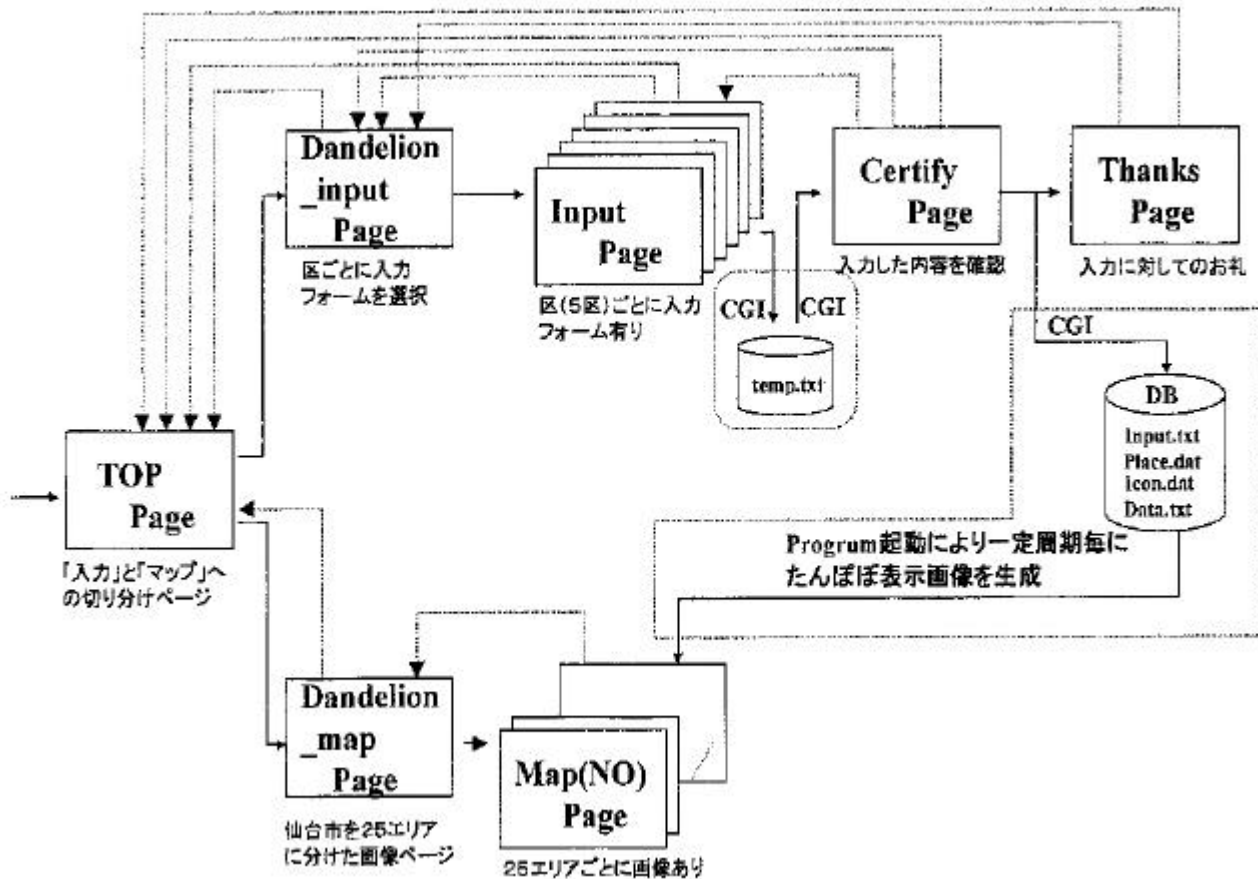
Dandelion
_input
Page

区ごとに入力フォームを選択

Input
Page

区(5区)ごとに入力フォーム有り

CGI

CGI

temp.txt

Certify
Page

入力した内容を確認

Thanks
Page

入力に対してのお礼

CGI

DB
Input.txt
Place.dat
Icon.dat
Data.txt

TOP
Page

「入力」と「マップ」への切り分けページ

Progrum起動により一定周期毎にたんぽぽ表示画像を生成

Dandelion
_map
Page

仙台市を25エリアに分けた画像ページ

Map(NO)
Page

25エリアごとに画像あり